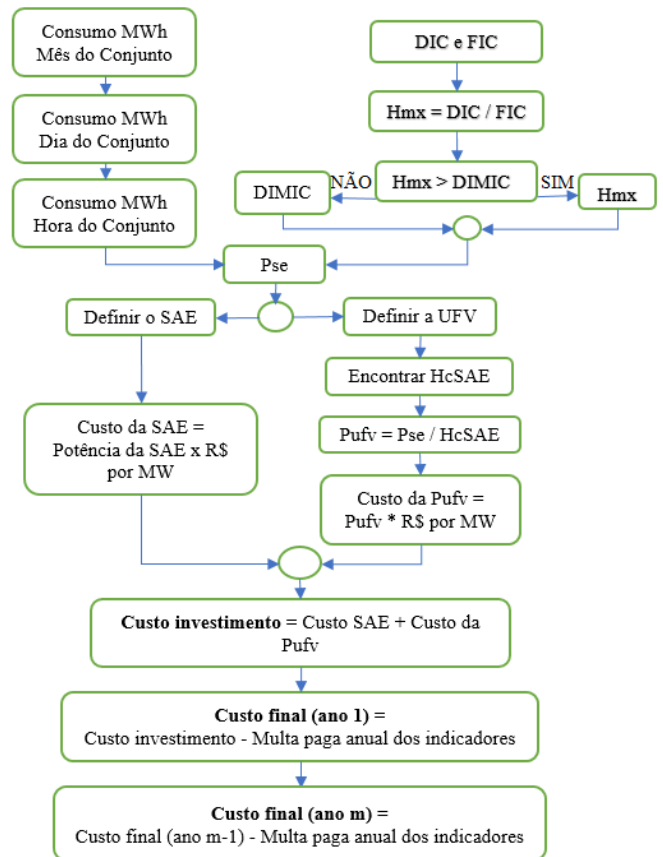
Consumo MWh
Mês do Conjunto

Consumo MWh
Dia do Conjunto

Consumo MWh
Hora do Conjunto

DIC e FIC

Hmx = DIC / FIC

Hmx > DIMIC

NÃO

SIM

DIMIC

Hmx

Pse

Definir o SAE

Definir a UFV

Encontrar HcSAE

Pufv = Pse / HcSAE

Custo da SAE = Potência da SAE x R$ por MW

Custo da Pufv = Pufv * R$ por MW

**Custo investimento** = Custo SAE + Custo da Pufv

**Custo final (ano 1) =**
Custo investimento - Multa paga anual dos indicadores

**Custo final (ano m) =**
Custo final (ano m-1) - Multa paga anual dos indicadores